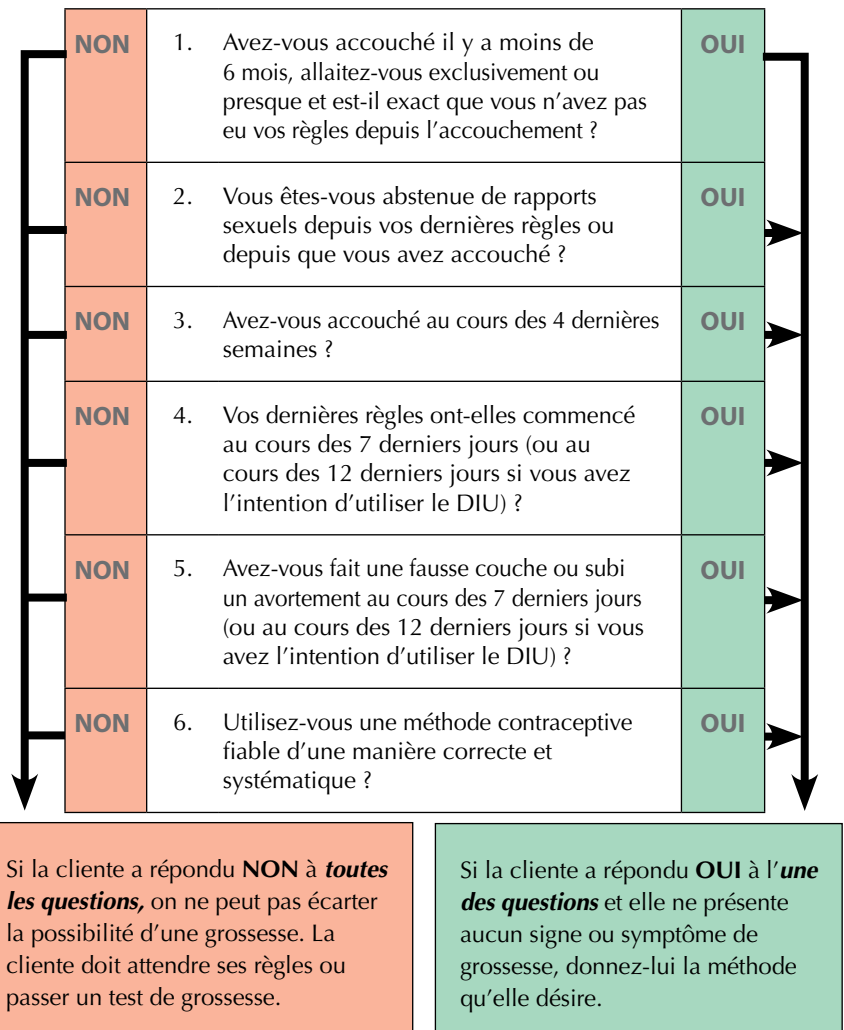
| | | |
|---|---|---|
| NON | 1. Avez-vous accouché il y a moins de 6 mois, allaitez-vous exclusivement ou presque et est-il exact que vous n'avez pas eu vos règles depuis l'accouchement ? | OUI |
| NON | 2. Vous êtes-vous abstenue de rapports sexuels depuis vos dernières règles ou depuis que vous avez accouché ? | OUI |
| NON | 3. Avez-vous accouché au cours des 4 dernières semaines ? | OUI |
| NON | 4. Vos dernières règles ont-elles commencé au cours des 7 derniers jours (ou au cours des 12 derniers jours si vous avez l'intention d'utiliser le DIU) ? | OUI |
| NON | 5. Avez-vous fait une fausse couche ou subi un avortement au cours des 7 derniers jours (ou au cours des 12 derniers jours si vous avez l'intention d'utiliser le DIU) ? | OUI |
| NON | 6. Utilisez-vous une méthode contraceptive fiable d'une manière correcte et systématique ? | OUI |

Si la cliente a répondu **NON** à ***toutes les questions,*** on ne peut pas écarter la possibilité d'une grossesse. La cliente doit attendre ses règles ou passer un test de grossesse.

Si la cliente a répondu **OUI** à l'***une des questions*** et elle ne présente aucun signe ou symptôme de grossesse, donnez-lui la méthode qu'elle désire.